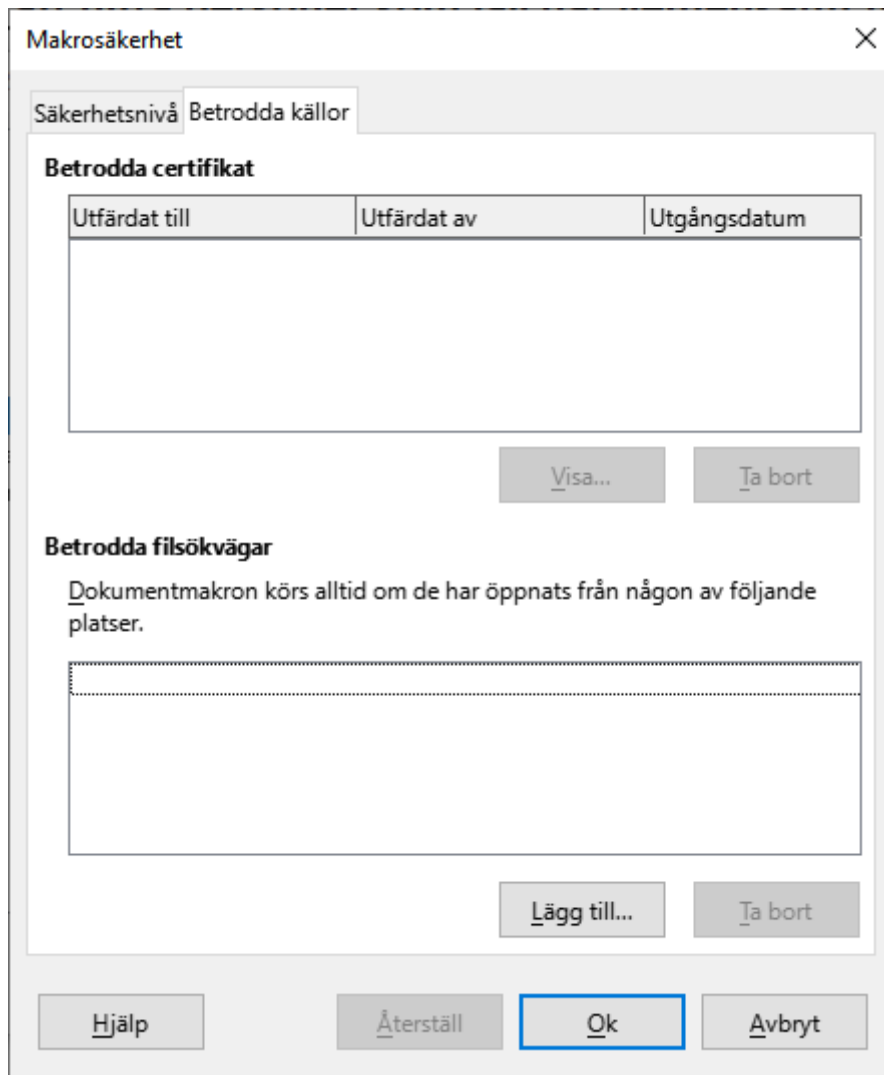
Makrosäkerhet

Säkerhetsnivå Betrodda källor

Betrodda certifikat

| Utfärdat till | Utfärdat av | Utgångsdatum |
|---|---|---|

Visa... Ta bort

Betrodda filsökvägar

Dokumentmakron körs alltid om de har öppnats från någon av följande platser.

Lägg till... Ta bort

Hjälp Återställ Ok Avbryt